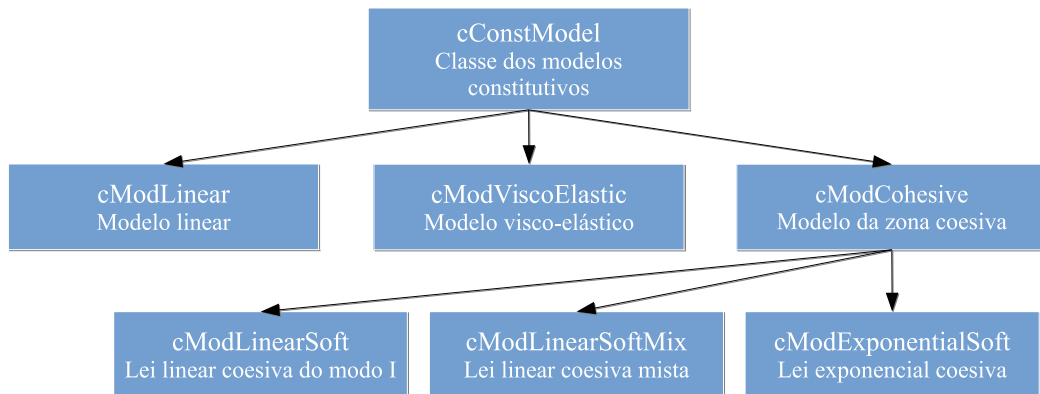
cConstModel
Classe dos modelos constitutivos

cModLinear
Modelo linear

cModViscoElastic
Modelo visco-elástico

cModCohesive
Modelo da zona coesiva

cModLinearSoft
Lei linear coesiva do modo I

cModLinearSoftMix
Lei linear coesiva mista

cModExponentialSoft
Lei exponencial coesiva